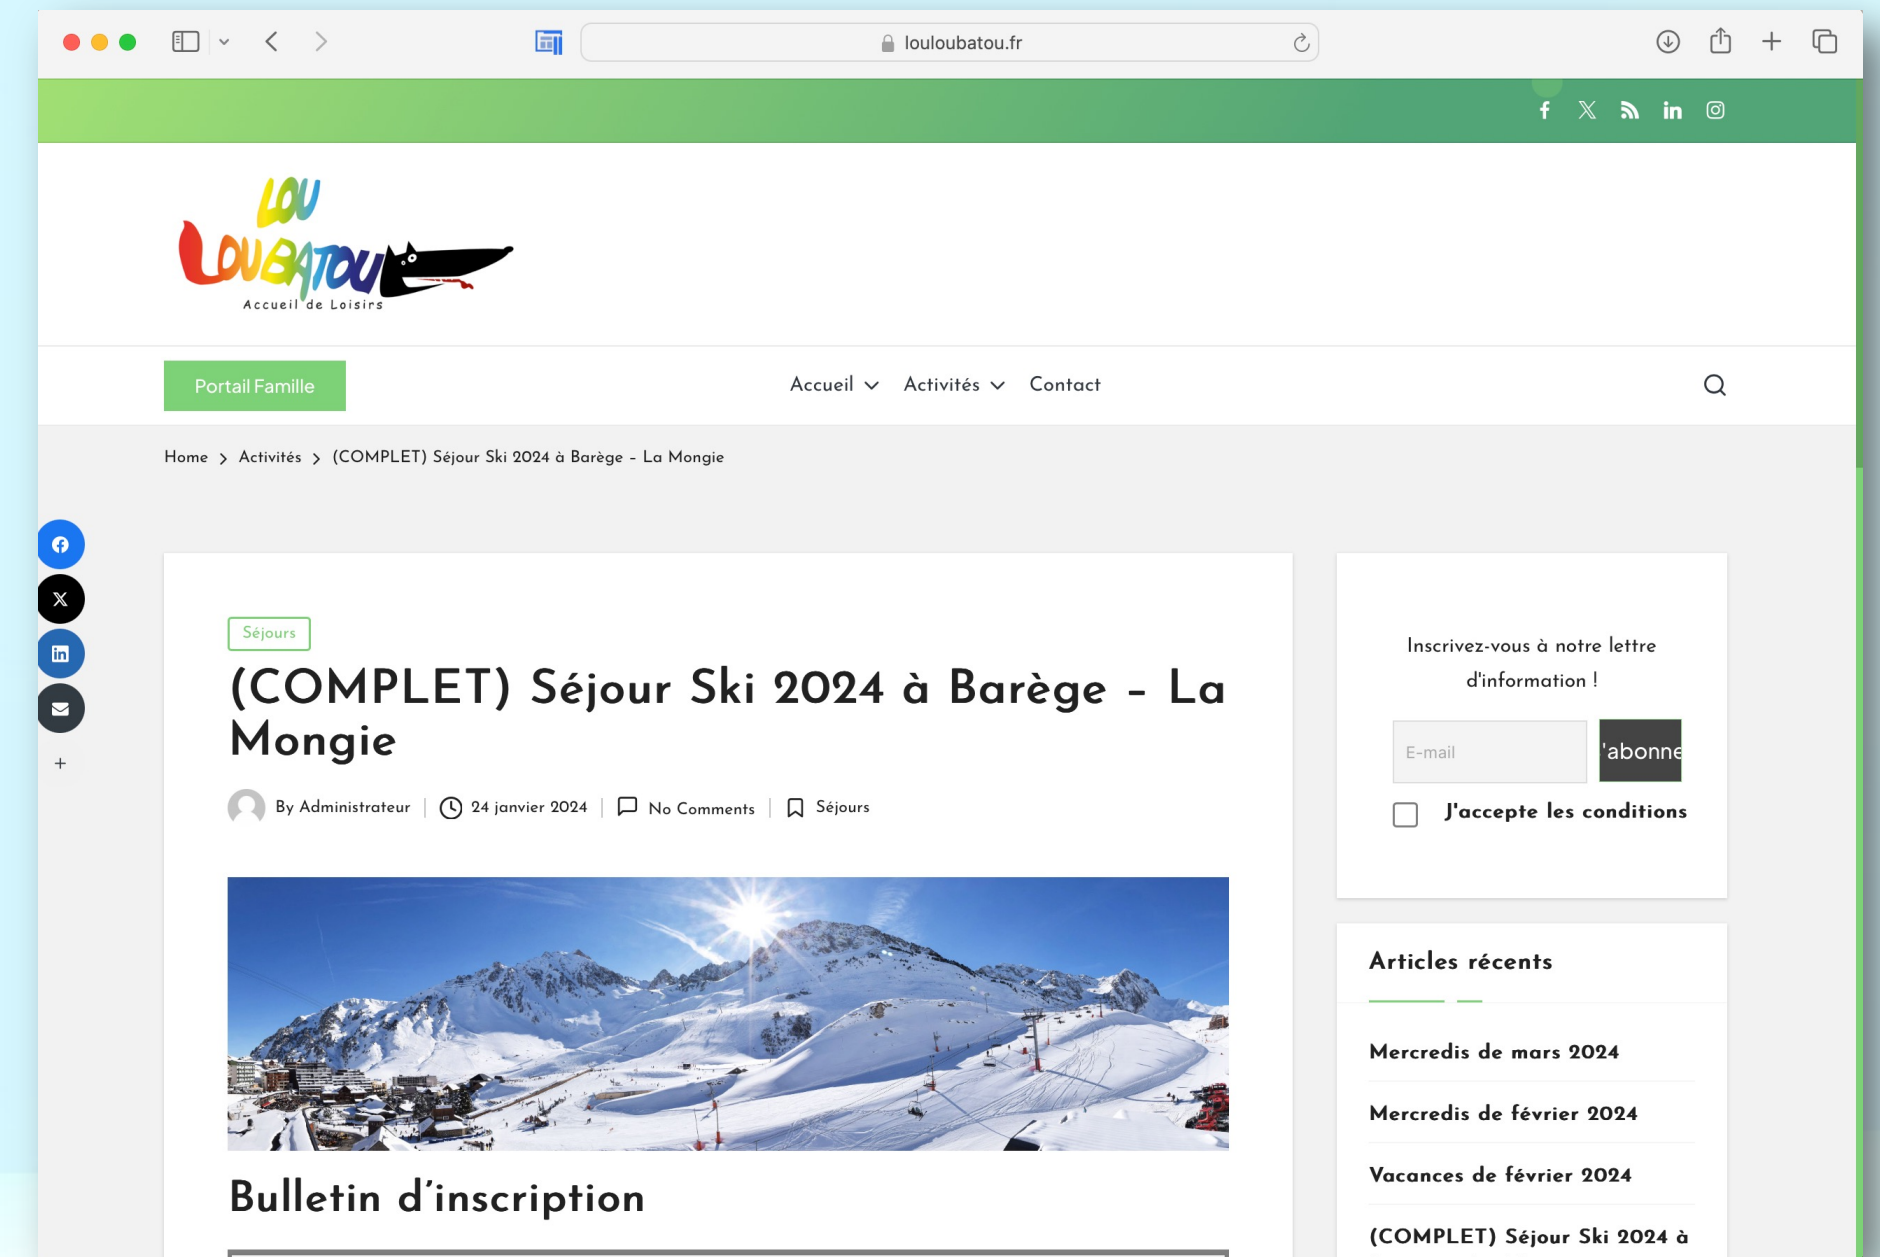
louloubatou.fr

LOU LOUBATOU
Accueil de Loisirs

Portail Famille

Accueil Activités Contact

Home > Activités > (COMPLET) Séjour Ski 2024 à Barège – La Mongie

Séjours

(COMPLET) Séjour Ski 2024 à Barège – La Mongie

By Administrateur | 24 janvier 2024 | No Comments | Séjours

Bulletin d'inscription

Inscrivez-vous à notre lettre d'information !

E-mail
'abonne

J'accepte les conditions

Articles récents

Mercredis de mars 2024

Mercredis de février 2024

Vacances de février 2024

(COMPLET) Séjour Ski 2024 à